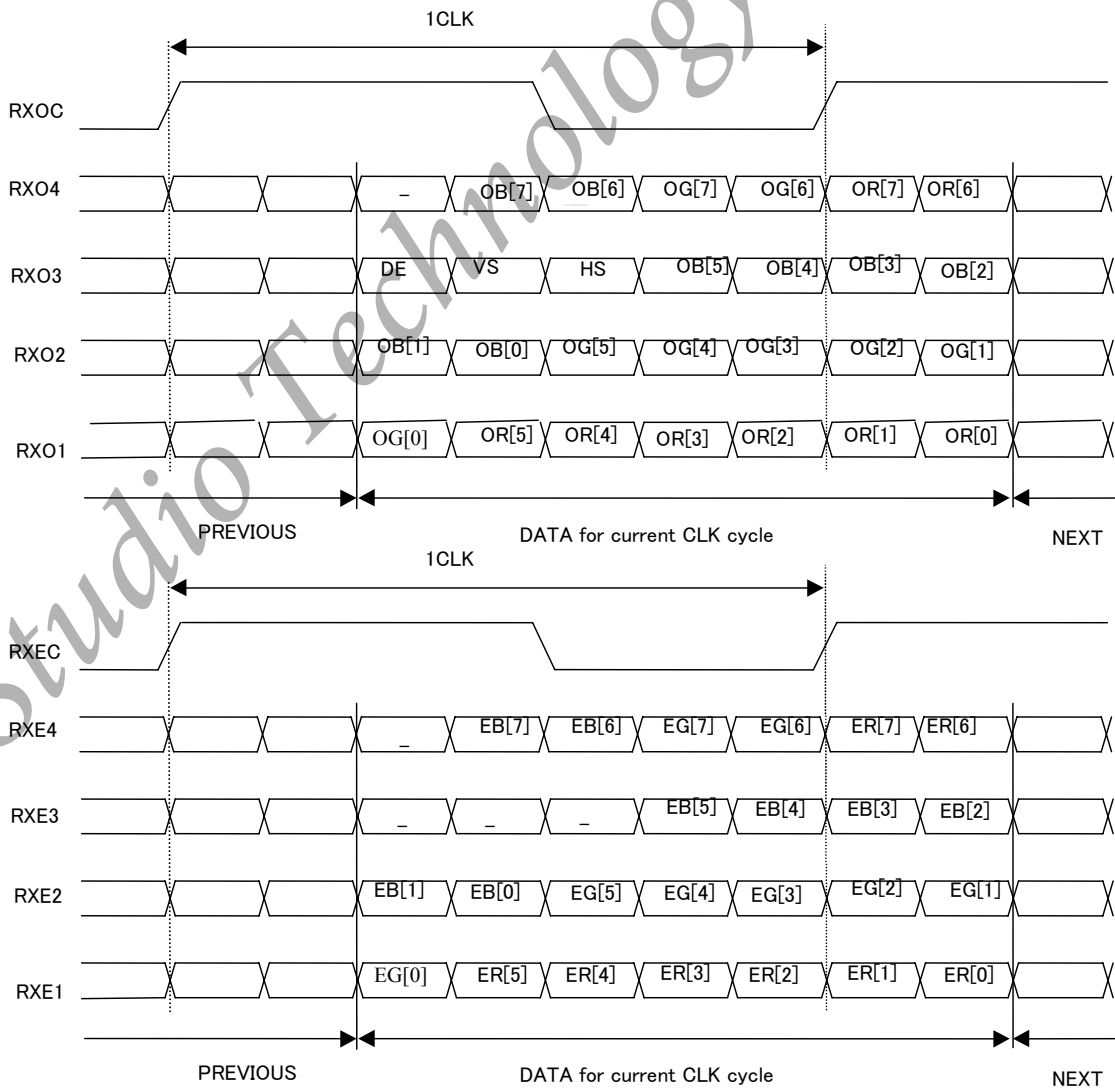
1CLK

RXOC

RXO4 _ OB[7] OB[6] OG[7] OG[6] OR[7] OR[6]

RXO3 DE VS HS OB[5] OB[4] OB[3] OB[2]

RXO2 OB[1] OB[0] OG[5] OG[4] OG[3] OG[2] OG[1]

RXO1 OG[0] OR[5] OR[4] OR[3] OR[2] OR[1] OR[0]

PREVIOUS DATA for current CLK cycle NEXT

1CLK

RXEC

RXE4 _ EB[7] EB[6] EG[7] EG[6] ER[7] ER[6]

RXE3 _ _ _ EB[5] EB[4] EB[3] EB[2]

RXE2 EB[1] EB[0] EG[5] EG[4] EG[3] EG[2] EG[1]

RXE1 EG[0] ER[5] ER[4] ER[3] ER[2] ER[1] ER[0]

PREVIOUS DATA for current CLK cycle NEXT

Studio Technology